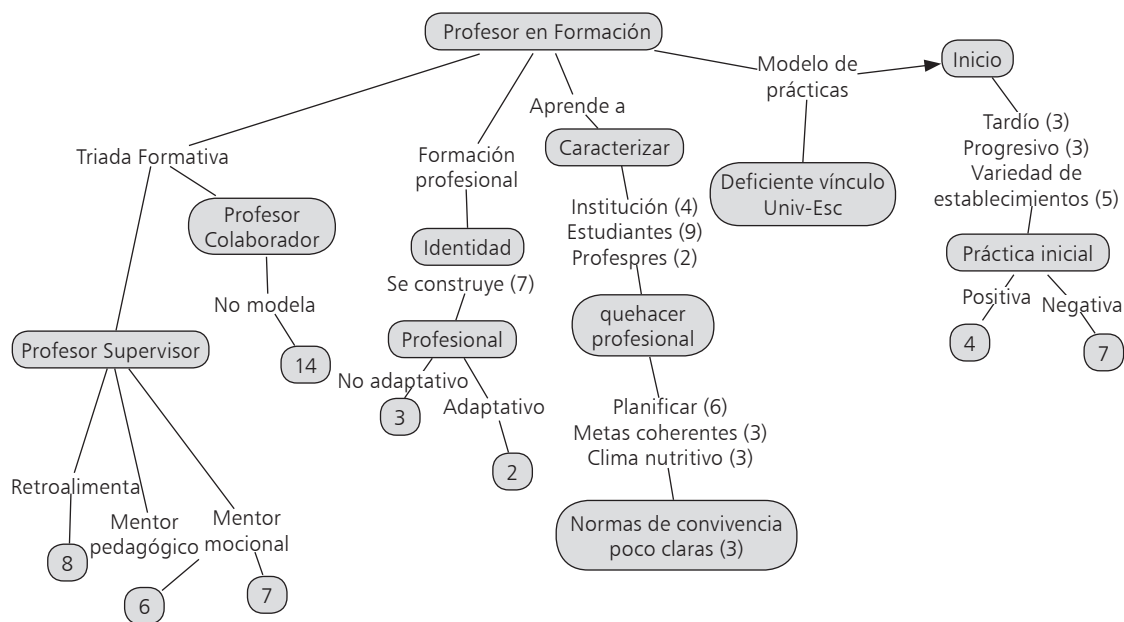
Profesor en Formación

Triada Formativa

Profesor Colaborador

No modela

14

Profesor Supervisor

Retroalimenta

8

Mentor pedagógico

6

Mentor mocional

7

Formación profesional

Identidad

Se construye (7)

Profesional

No adaptativo

3

Adaptativo

2

Aprende a

Caracterizar

Institución (4)
Estudiantes (9)
Profespres (2)

quehacer profesional

Planificar (6)
Metas coherentes (3)
Clima nutritivo (3)

Normas de convivencia poco claras (3)

Modelo de prácticas

Deficiente vínculo Univ-Esc

Inicio

Tardío (3)
Progresivo (3)
Variedad de establecimientos (5)

Práctica inicial

Positiva

4

Negativa

7